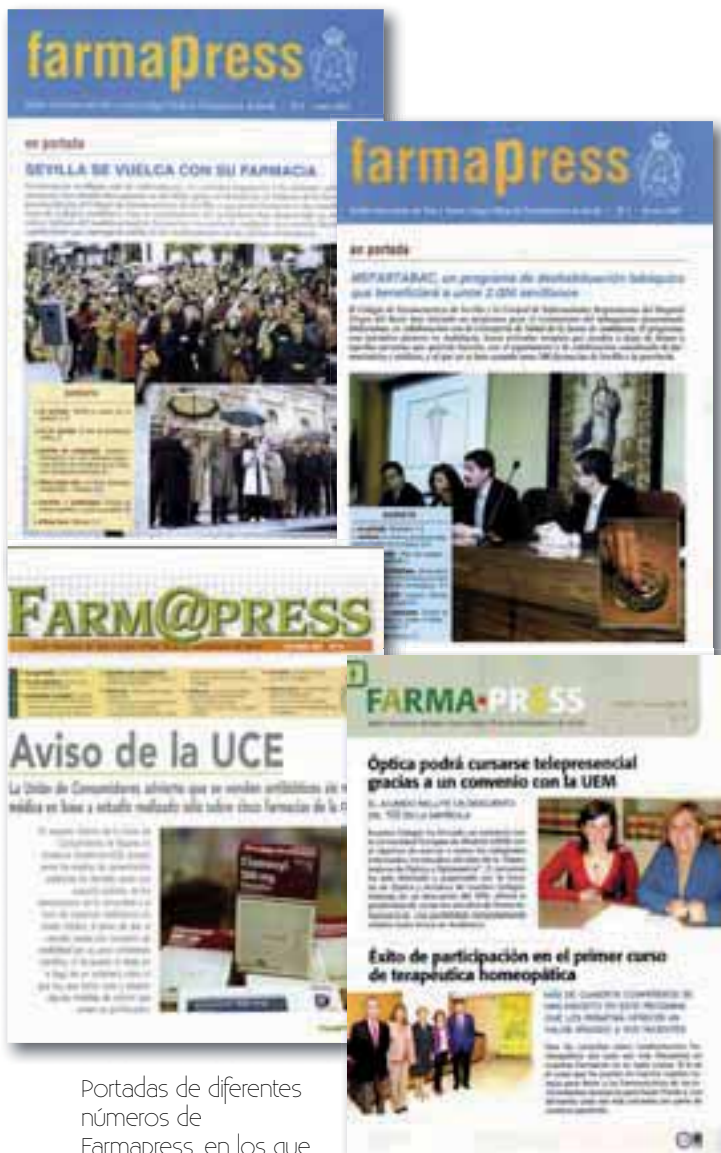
farmapress

en portada

SEVILLA SE VUELCA CON SU FARMACIA

farmapress

en portada

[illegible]

FARM@PRESS

Aviso de la UCE

La Unión de Consumidores advierte que se venden antibióticos sin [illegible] médica en base a estudio realizado sólo sobre cinco farmacias de la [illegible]

FARMA·PRESS

Óptica podrá cursarse telepresencial gracias a un convenio con la UEM

Éxito de participación en el primer curso de terapéutica homeopática

Portadas de diferentes números de Farmapress, en los que